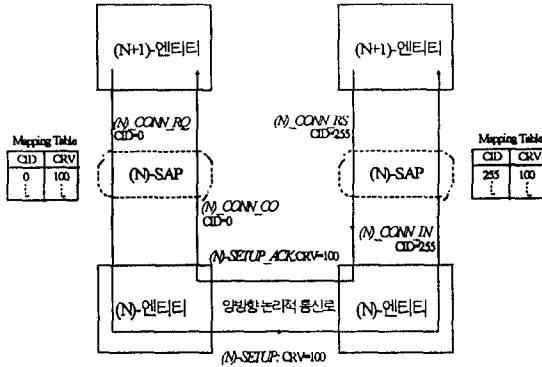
(N+1)-엔티티

(N+1)-엔티티

Mapping Table

| CID | CRV |
|---|---|
| 0 | 100 |
| ⋮ | ⋮ |

(N)_CONN_RQ CID=0

(N)-SAP

(N)_CONN_CO CID=0

(N)_CONN_RS CID=255

(N)-SAP

Mapping Table

| CID | CRV |
|---|---|
| 255 | 100 |
| ⋮ | ⋮ |

(N)_CONN_IN CID=255

(N)-SETUP_ACK:CRV=100

(N)-엔티티

양방향 논리적 통신로

(N)-엔티티

(N)-SETUP: CRV=100